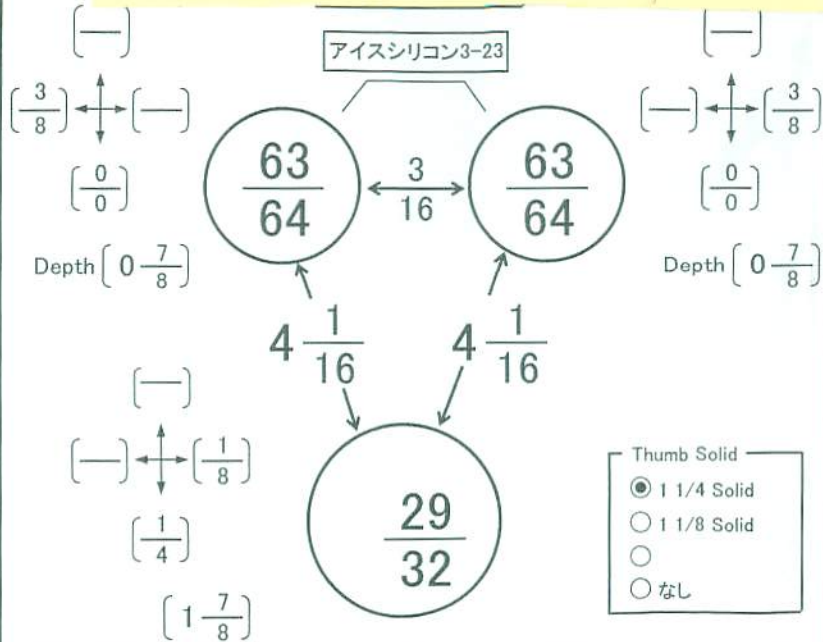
アイスシリコン3-23

[—]

[$\frac{3}{8}$] [—]

[$\frac{0}{0}$]

Depth [$0\frac{7}{8}$]

$\frac{63}{64}$

$\frac{3}{16}$

$\frac{63}{64}$

[—]

[—] [$\frac{3}{8}$]

[$\frac{0}{0}$]

Depth [$0\frac{7}{8}$]

$4\frac{1}{16}$

$4\frac{1}{16}$

[—]

[—] [$\frac{1}{8}$]

[$\frac{1}{4}$]

[$1\frac{7}{8}$]

$\frac{29}{32}$

Thumb Solid
◉ 1 1/4 Solid
○ 1 1/8 Solid
○
○ なし